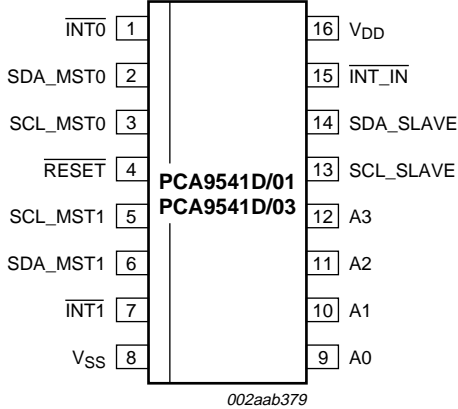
$\overline{INT0}$ 1
SDA_MST0 2
SCL_MST0 3
$\overline{RESET}$ 4
SCL_MST1 5
SDA_MST1 6
$\overline{INT1}$ 7
$V_{SS}$ 8

PCA9541D/01
PCA9541D/03

16 $V_{DD}$
15 $\overline{INT\_IN}$
14 SDA_SLAVE
13 SCL_SLAVE
12 A3
11 A2
10 A1
9 A0

002aab379